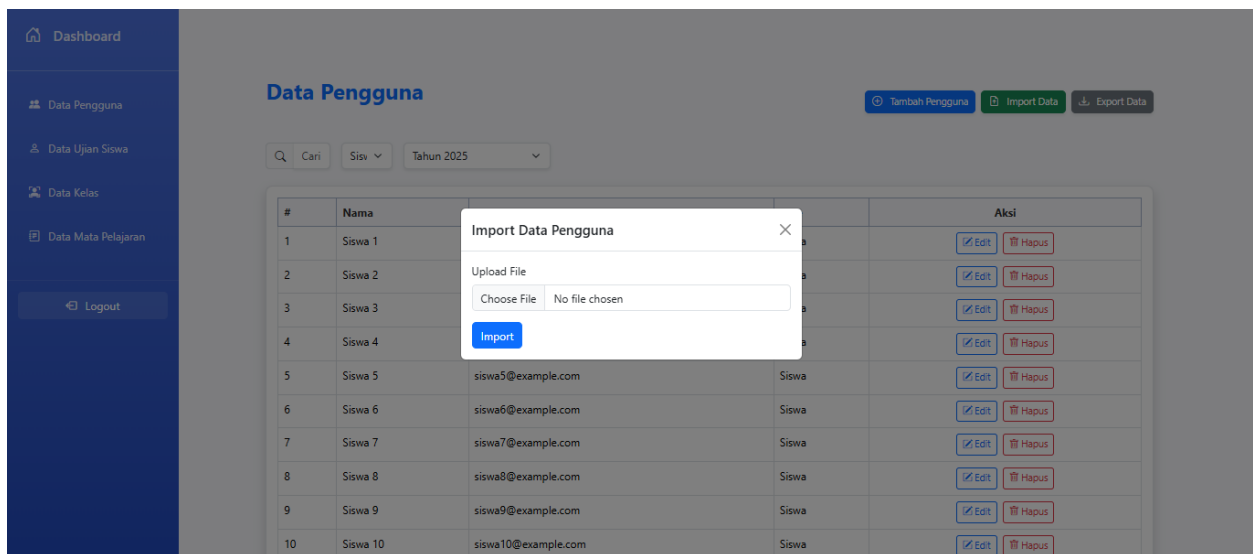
Dashboard

Data Pengguna
Data Ujian Siswa
Data Kelas
Data Mata Pelajaran

Logout

Data Pengguna

Tambah Pengguna | Import Data | Export Data

Cari | Sisv | Tahun 2025

Import Data Pengguna ×

Upload File

Choose File No file chosen

Import

| # | Nama | | | Aksi |
|---|---|---|---|---|
| 1 | Siswa 1 | | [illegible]a | Edit Hapus |
| 2 | Siswa 2 | | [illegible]a | Edit Hapus |
| 3 | Siswa 3 | | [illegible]a | Edit Hapus |
| 4 | Siswa 4 | | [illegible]a | Edit Hapus |
| 5 | Siswa 5 | siswa5@example.com | Siswa | Edit Hapus |
| 6 | Siswa 6 | siswa6@example.com | Siswa | Edit Hapus |
| 7 | Siswa 7 | siswa7@example.com | Siswa | Edit Hapus |
| 8 | Siswa 8 | siswa8@example.com | Siswa | Edit Hapus |
| 9 | Siswa 9 | siswa9@example.com | Siswa | Edit Hapus |
| 10 | Siswa 10 | siswa10@example.com | Siswa | Edit Hapus |